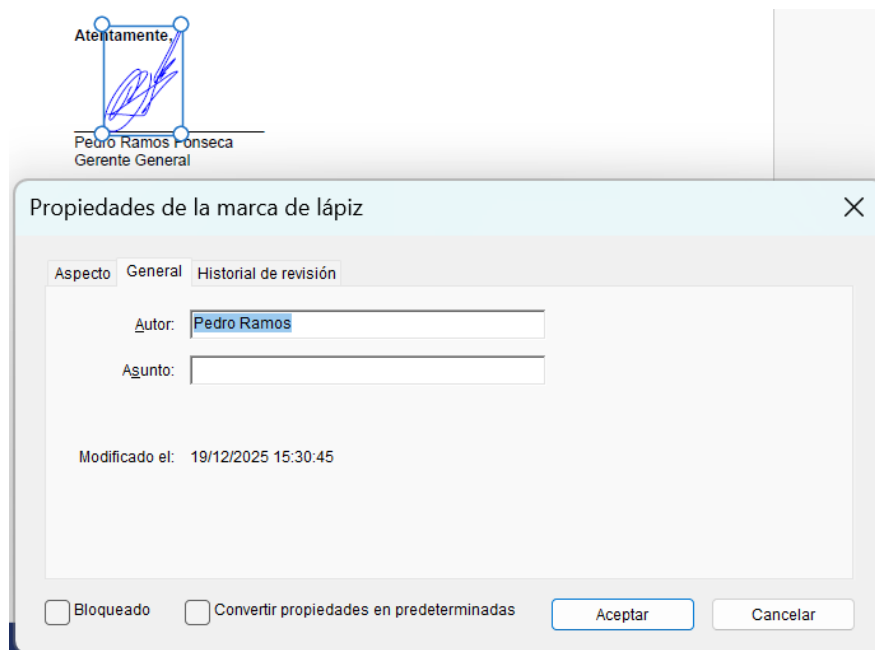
Atentamente,

Pedro Ramos Fonseca
Gerente General

Propiedades de la marca de lápiz

Aspecto | General | Historial de revisión

Autor: Pedro Ramos

Asunto:

Modificado el: 19/12/2025 15:30:45

Bloqueado

Convertir propiedades en predeterminadas

Aceptar

Cancelar